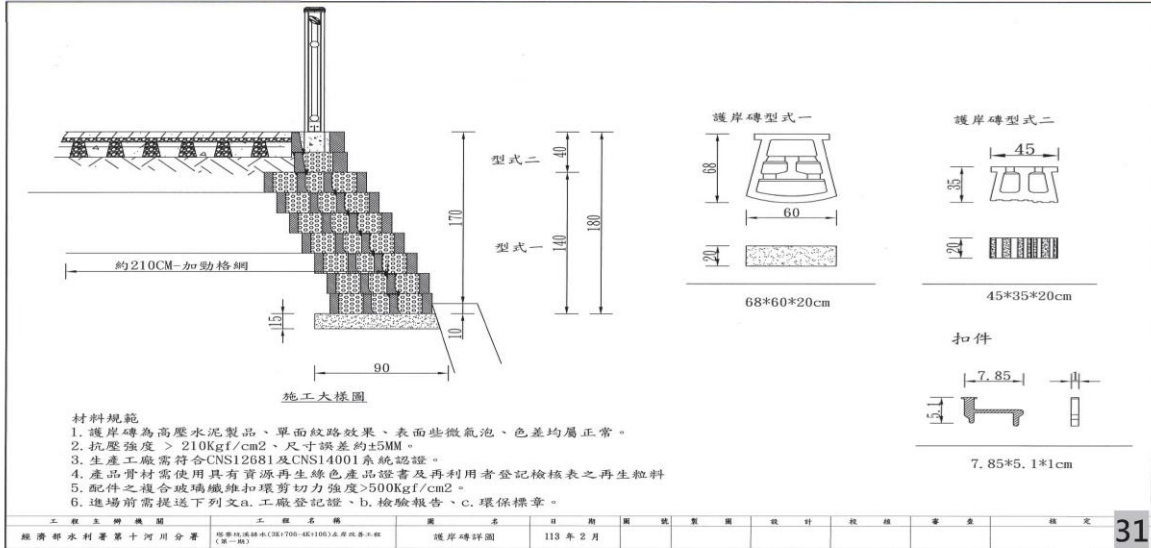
型式二

40

170

180

型式一

140

約210CM-加勁格網

15

10

90

施工大樣圖

護岸磚型式一

68

60

20

68*60*20cm

護岸磚型式二

45

35

20

45*35*20cm

扣件

7.85

5.1

1

7.85*5.1*1cm

材料規範
1.護岸磚為高壓水泥製品、單面紋路效果、表面些微氣泡、色差均屬正常。
2.抗壓強度 > 210Kgf/cm2、尺寸誤差約±5MM。
3.生產工廠需符合CNS12681及CNS14001系統認證。
4.產品骨材需使用具有資源再生綠色產品證書及再利用者登記檢核表之再生粒料
5.配件之複合玻璃纖維扣環剪切力強度>500Kgf/cm2。
6.進場前需提送下列文a.工廠登記證、b.檢驗報告、c.環保標章。

| 工程主辦機關 | 工程名稱 | 圖名 | 日期 | 圖號 | 製圖 | 設計 | 校核 | 審查 | 核定 |
|---|---|---|---|---|---|---|---|---|---|
| 經濟部水利署第十河川分署 | 塔寮坑溪排水(3K+706~4K+105)左岸改善工程(第一期) | 護岸磚詳圖 | 113年2月 | | | | | | |

31